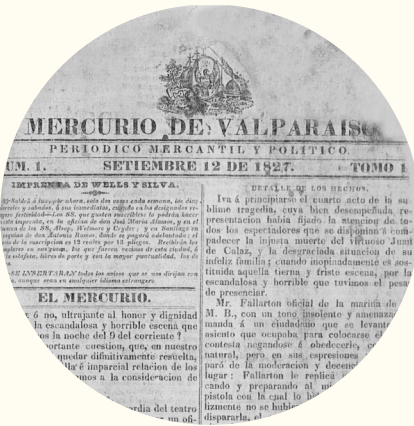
MERCURIO DE VALPARAISO

PERIODICO MERCANTIL Y POLITICO.

NUM. 1. SETIEMBRE 12 DE 1827. TOMO I

IMPRENTA DE WELLS Y SILVA.

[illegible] Saldrá á luz por ahora, solo dos veces cada semana, los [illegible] y sabados, ó los inmediatos, cuando en los designados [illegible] festividad.—Los SS. que gusten suscribirse lo podrán hacer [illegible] imprenta, en la oficina de don José Maria Alonso, y en el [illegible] de los SS. Abog. Walmere y Cryder; y en Santiago en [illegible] de don Antonio Romeo, donde se pagará adelantado el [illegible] de la suscripcion es 12 reales por 18 pliegos. Recibirán los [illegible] en esa ciudad, á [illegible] de la estafeta, libres de porte y con la mayor puntualidad, los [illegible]

SE INSERTARAN todos los avisos que se nos dirijan con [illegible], aunque sean en cualquier idioma estrangero.

EL MERCURIO.

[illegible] ó no, ultrajante al honor y dignidad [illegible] la escandalosa y horrible escena que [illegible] la noche del 9 del corriente? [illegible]portante cuestion, que, en nuestro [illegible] quedar difinitivamente resuelta, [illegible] é imparcial relacion de los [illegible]mos a la consideracion de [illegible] del teatro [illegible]

DETALLE DE LOS HECHOS.

Iva á principiar el cuarto acto de la sublime tragedia, cuya bien desempeñada representacion habia fijado la atencion de todos los espectadores que se disponian á compadecer la injusta muerte del virtuoso Juan de Calaz, y la desgraciada situacion de su infeliz familia; cuando inopinadamente es sustituida aquella tierna y triste escena, por la escandalosa y horrible que tuvimos el pesar de presenciar.

Mr. Fallarton oficial de la marina de M. B., con un tono insolente y amenazador manda á un ciudadano que se levante del asiento que ocupaba para colocarse él; este contesta negandose á obedecerle, como natural, pero en sus espresiones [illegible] paró de la moderacion y decencia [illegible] lugar: Fallarton le replica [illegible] cando y preparando al mi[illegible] pistola con la cual lo hub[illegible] lizmente no se hubie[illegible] disparala, el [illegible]